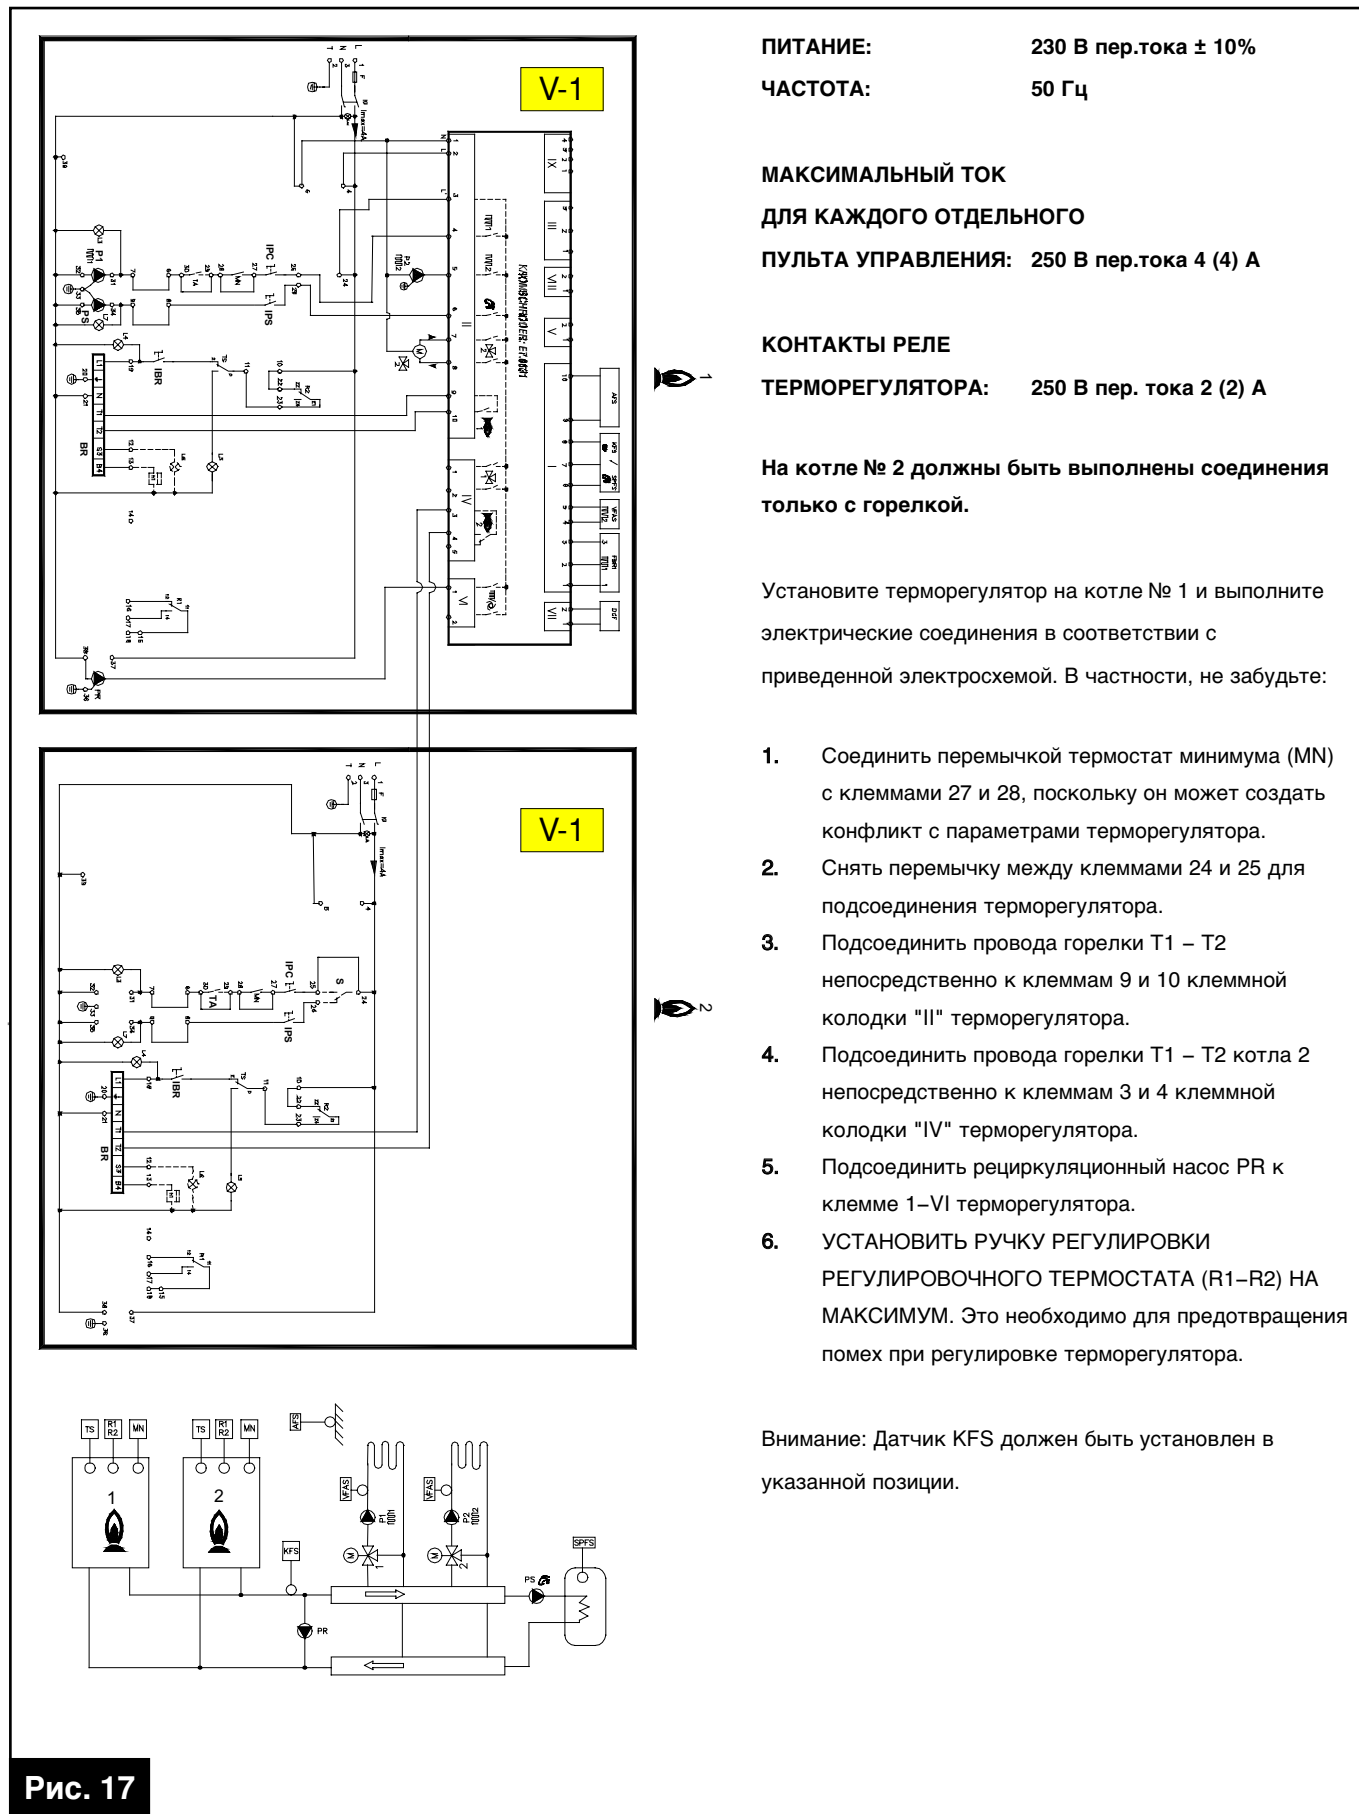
V-1

V-1

ПИТАНИЕ: 230 В пер.тока ± 10%

ЧАСТОТА: 50 Гц

МАКСИМАЛЬНЫЙ ТОК
ДЛЯ КАЖДОГО ОТДЕЛЬНОГО
ПУЛЬТА УПРАВЛЕНИЯ: 250 В пер.тока 4 (4) А

КОНТАКТЫ РЕЛЕ
ТЕРМОРЕГУЛЯТОРА: 250 В пер. тока 2 (2) А

На котле № 2 должны быть выполнены соединения только с горелкой.

Установите терморегулятор на котле № 1 и выполните электрические соединения в соответствии с приведенной электросхемой. В частности, не забудьте:

1. Соединить перемычкой термостат минимума (MN) с клеммами 27 и 28, поскольку он может создать конфликт с параметрами терморегулятора.
2. Снять перемычку между клеммами 24 и 25 для подсоединения терморегулятора.
3. Подсоединить провода горелки T1 – T2 непосредственно к клеммам 9 и 10 клеммной колодки "II" терморегулятора.
4. Подсоединить провода горелки T1 – T2 котла 2 непосредственно к клеммам 3 и 4 клеммной колодки "IV" терморегулятора.
5. Подсоединить рециркуляционный насос PR к клемме 1–VI терморегулятора.
6. УСТАНОВИТЬ РУЧКУ РЕГУЛИРОВКИ РЕГУЛИРОВОЧНОГО ТЕРМОСТАТА (R1–R2) НА МАКСИМУМ. Это необходимо для предотвращения помех при регулировке терморегулятора.

Внимание: Датчик KFS должен быть установлен в указанной позиции.

TS R1 R2 MN 1
TS R1 R2 MN 2
KFS VFAS P1 VFAS P2 SPFS PS PR AFS

Рис. 17